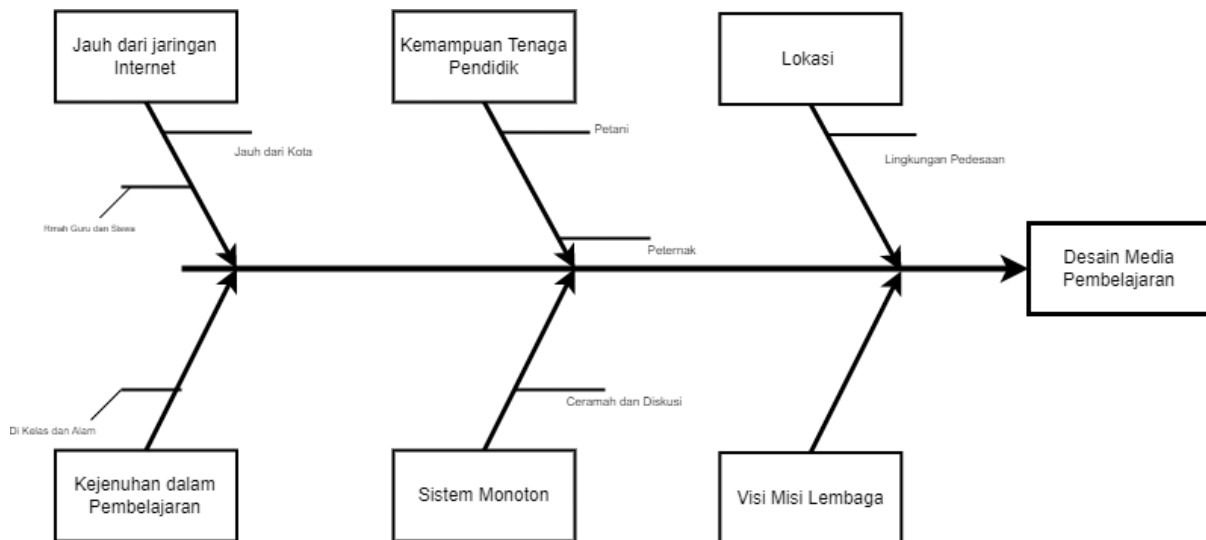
Jauh dari jaringan Internet

Kemampuan Tenaga Pendidik

Lokasi

Jauh dari Kota

Petani

Lingkungan Pedesaan

Rmah Guru dan Siswa

Peternak

Desain Media Pembelajaran

Di Kelas dan Alam

Ceramah dan Diskusi

Kejenuhan dalam Pembelajaran

Sistem Monoton

Visi Misi Lembaga